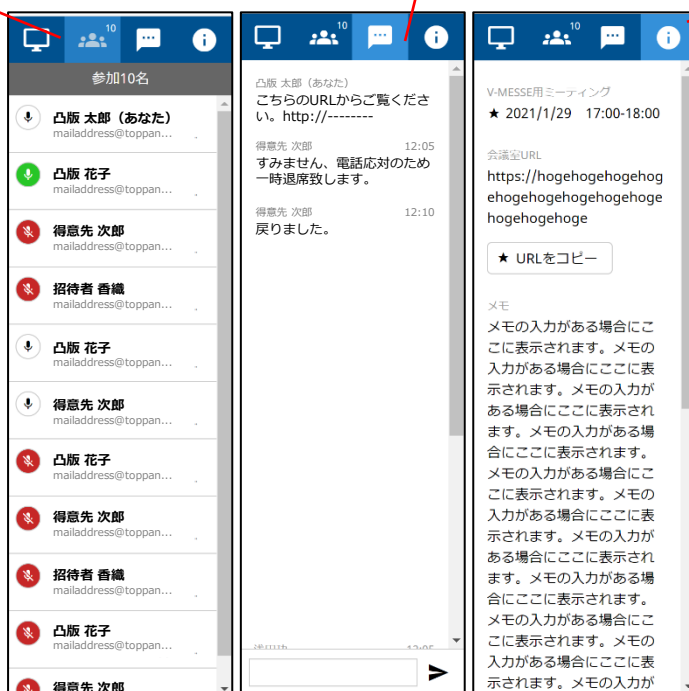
10

参加10名

凸版 太郎（あなた）
mailaddress@toppan...

凸版 花子
mailaddress@toppan...

得意先 次郎
mailaddress@toppan...

招待者 香織
mailaddress@toppan...

凸版 花子
mailaddress@toppan...

得意先 次郎
mailaddress@toppan...

凸版 花子
mailaddress@toppan...

得意先 次郎
mailaddress@toppan...

招待者 香織
mailaddress@toppan...

凸版 花子
mailaddress@toppan...

得意先 次郎

10

凸版 太郎（あなた）
こちらのURLからご覧ください。http://--------

得意先 次郎 12:05
すみません、電話応対のため一時退席致します。

得意先 次郎 12:10
戻りました。

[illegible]

10

V-MESSE用ミーティング
★ 2021/1/29 17:00-18:00

会議室URL
https://hogehogehogehogehogehogehogehogehogehogehogehogehoge

★ URLをコピー

メモ
メモの入力がある場合にここに表示されます。メモの入力がある場合にここに表示されます。メモの入力がある場合にここに表示されます。メモの入力がある場合にここに表示されます。メモの入力がある場合にここに表示されます。メモの入力がある場合にここに表示されます。メモの入力がある場合にここに表示されます。メモの入力がある場合にここに表示されます。メモの入力が